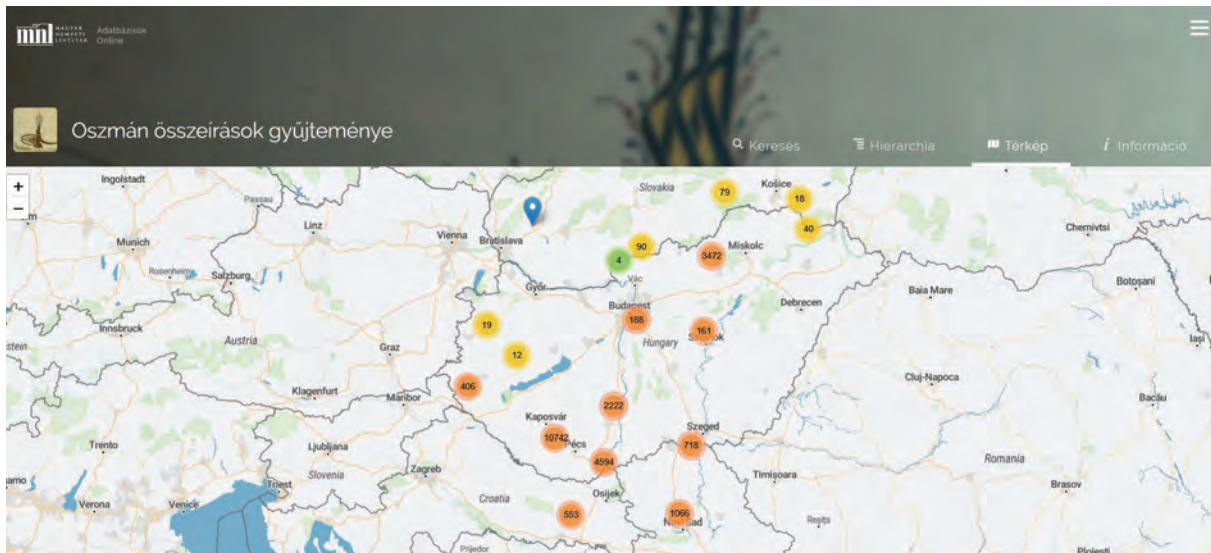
mnl MAGYAR NEMZETI LEVÉLTÁR Adatbázisok Online

Oszmán összeírások gyűjteménye

Keresés Hierarchia Térkép Információ

+
−

Ingolstadt
Passau
Linz
Vienna
Bratislava
Slovakia
Košice
Chernivtsi
Munich
Rosenheim
Salzburg
Győr
Vác
Miskolc
Budapest
Debrecen
Baia Mare
Botoșani
Innsbruck
Austria
Graz
Hungary
Szolnok
Iasi
Klagenfurt
Maribor
Cluj-Napoca
Kaposvár
Bacău
Trento
Ljubljana
Pécs
Szeged
Slovenia
Zagreb
Timișoara
Romania
Verona
Venice
Trieste
Croatia
Osijek
Novi Sad
Brasov
Reșița
Prijedor
Ploiești

79
18
40
90
4
3472
188
161
19
12
406
2222
10742
718
4594
553
1066